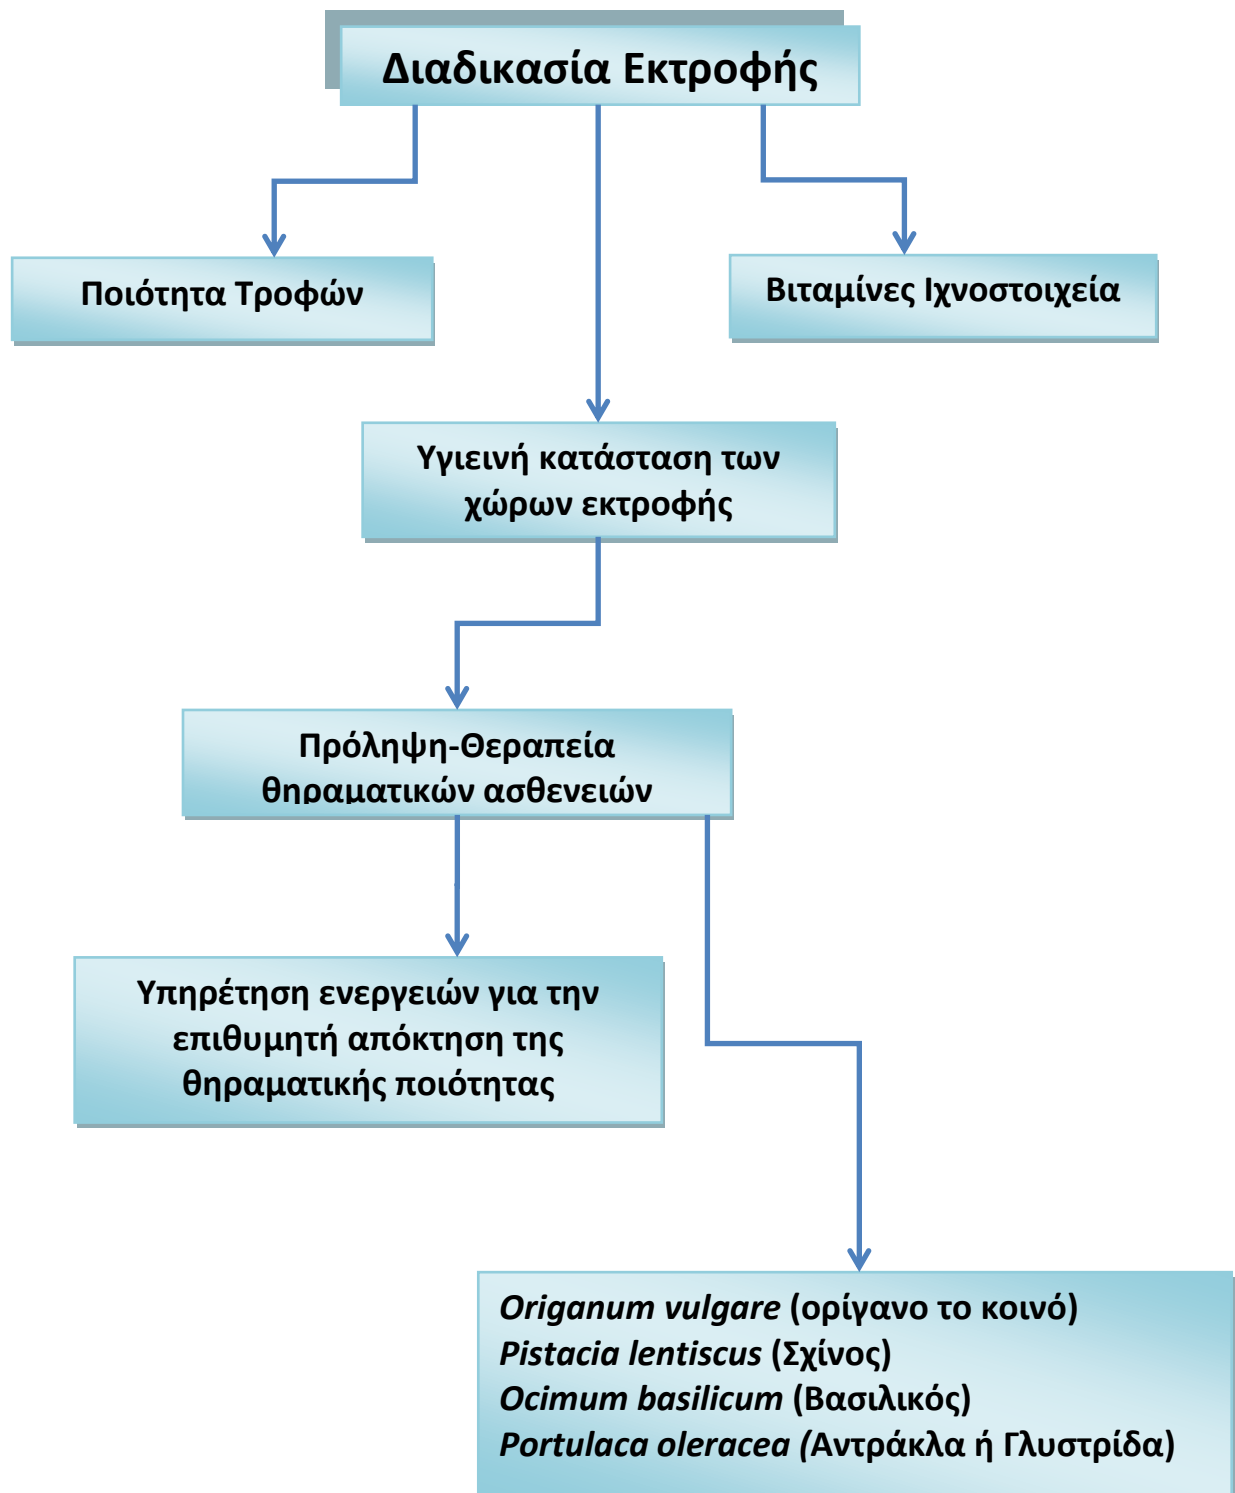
Διαδικασία Εκτροφής

Ποιότητα Τροφών

Βιταμίνες Ιχνοστοιχεία

Υγιεινή κατάσταση των χώρων εκτροφής

Πρόληψη-Θεραπεία θηραματικών ασθενειών

Υπηρέτηση ενεργειών για την επιθυμητή απόκτηση της θηραματικής ποιότητας

Origanum vulgare (ορίγανο το κοινό)
Pistacia lentiscus (Σχίνος)
Ocimum basilicum (Βασιλικός)
Portulaca oleracea (Αντράκλα ή Γλυστρίδα)